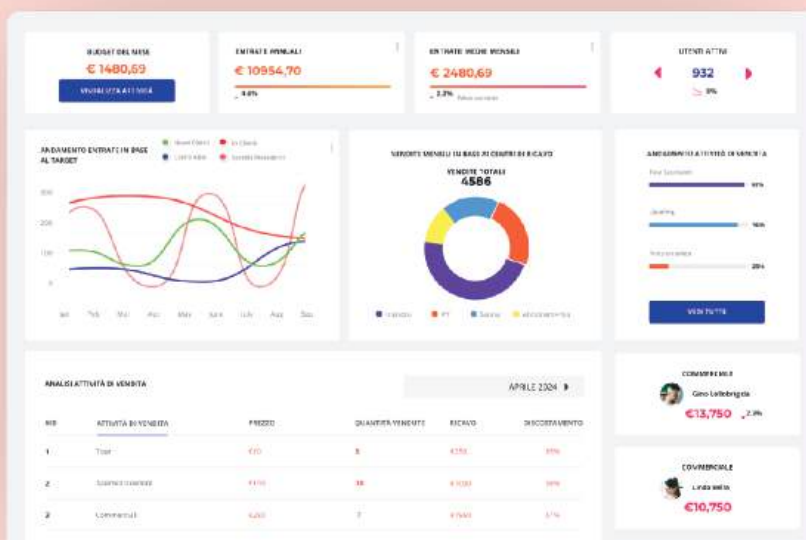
BUDGET DEL MESE
€ 1480,69
VISUALIZZA ATTIVITÀ

ENTRATE ANNUALI
€ 10954,70
4.8%

ENTRATE MEDIE MENSILI
€ 2480,69
2.2% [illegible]

UTENTI ATTIVI
932
9%

ANDAMENTO ENTRATE IN BASE AL TARGET
Nuovi Clienti
Ex Clienti
Clienti Attivi
Contatti Precedenti
300
200
100
0
Jan Feb Mar Apr May June July Aug Sep

VENDITE MENSILI IN BASE AI CENTRI DI RICAVO
VENDITE TOTALI
4586
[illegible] PT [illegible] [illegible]

ANDAMENTO ATTIVITÀ DI VENDITA
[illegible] 65%
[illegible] 16%
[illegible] 20%
VEDI TUTTE

ANALISI ATTIVITÀ DI VENDITA
APRILE 2024

| NR | ATTIVITÀ DI VENDITA | PREZZO | QUANTITÀ VENDUTE | RICAVO | SCOSTAMENTO |
|---|---|---|---|---|---|
| 1 | Tour | €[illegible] | 5 | €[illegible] | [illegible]% |
| 2 | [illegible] | €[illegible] | 10 | €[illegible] | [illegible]% |
| 3 | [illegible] | €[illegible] | 7 | €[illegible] | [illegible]% |

COMMERCIALE
Gino Lollobrigida
€13,750 2.3%

COMMERCIALE
Linda Bella
€10,750